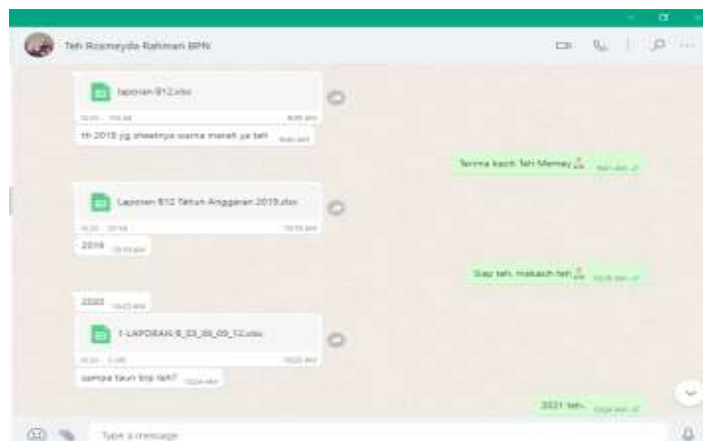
Teh Rosmeyda Rahman BPN

laporan B12.xlsx

th 2018 yg sheetnya warna merah ya teh

Terima kasih Teh Memey

Laporan B12 Tahun Anggaran 2019.xlsx

2019

Siap teh, makasih teh

2020

1-LAPORAN B_03_06_09_12.xlsx

sampe taun brp teh?

2021 teh.

Type a message